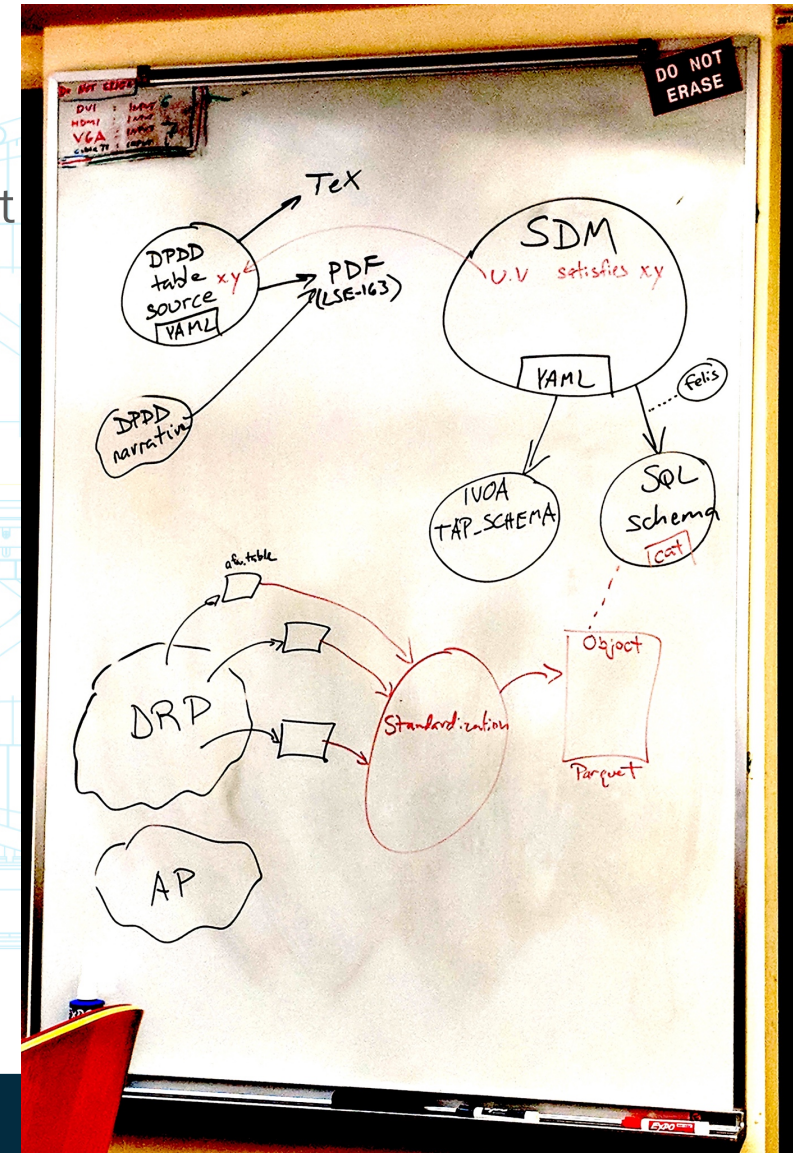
DO NOT ERASE

DO NOT ERASE
DVI : INPUT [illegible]
HDMI : INPUT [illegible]
VGA : INPUT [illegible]
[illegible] : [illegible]

t

TeX

DPDD table source
YAML

xy

PDF (LSE-163)

DPDD narrative

SDM
U.V satisfies xy

YAML

Felis

IVOA TAP_SCHEMA

SQL schema
cat

afw.table

DRP

Standardization

Object

Parquet

AP

EXPO